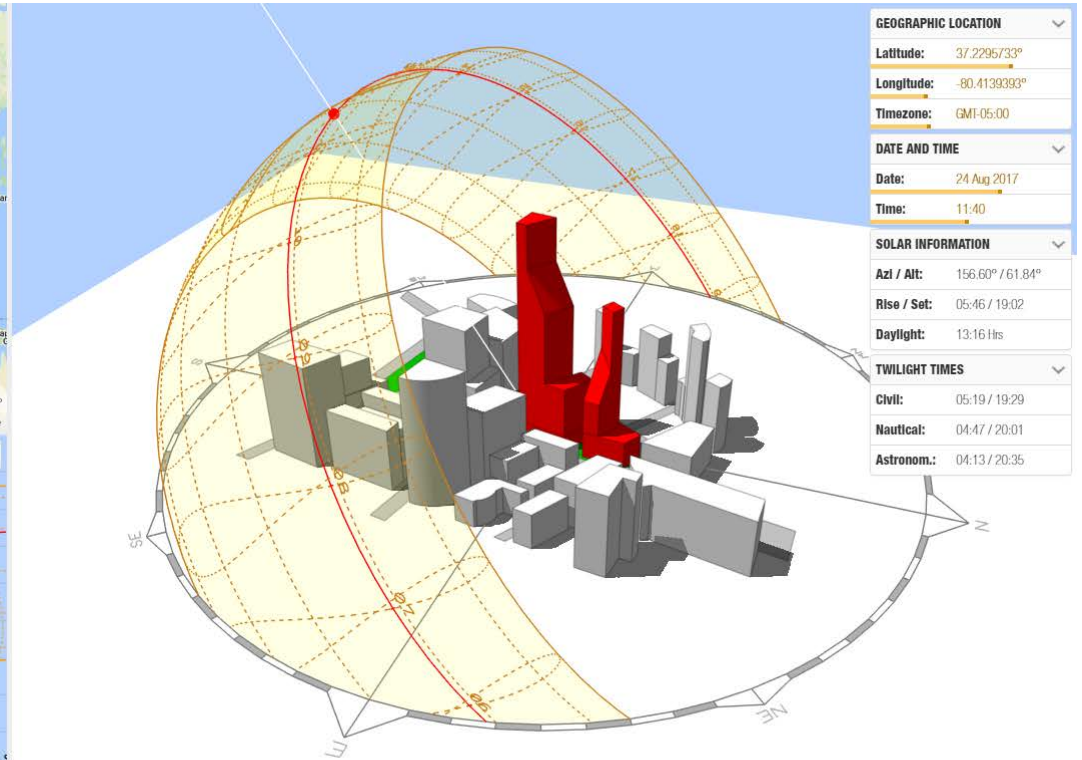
GEOGRAPHIC LOCATION
Latitude: 37.2295733°
Longitude: -80.4139393°
Timezone: GMT-05:00

DATE AND TIME
Date: 24 Aug 2017
Time: 11:40

SOLAR INFORMATION
Azi / Alt: 156.60° / 61.84°
Rise / Set: 05:46 / 19:02
Daylight: 13:16 Hrs

TWILIGHT TIMES
Civil: 05:19 / 19:29
Nautical: 04:47 / 20:01
Astronom.: 04:13 / 20:35

SE
E
NE
N